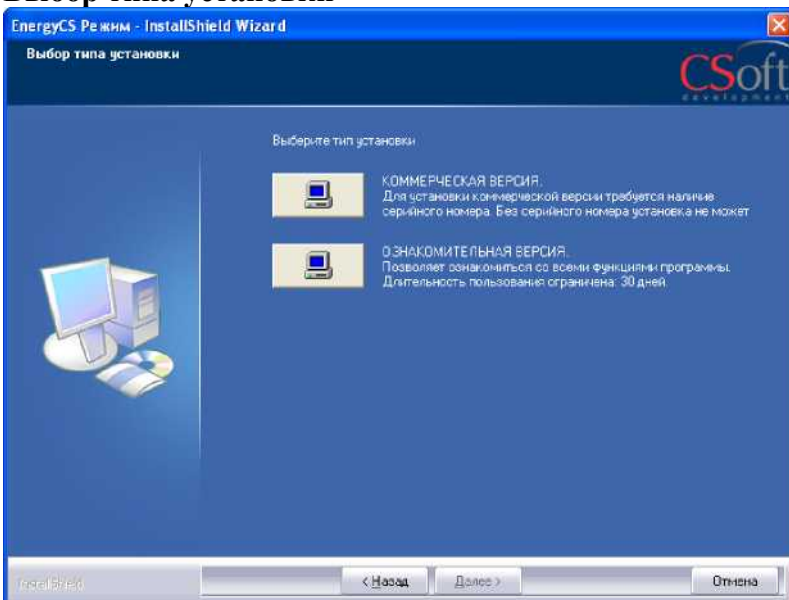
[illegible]

EnergyCS Режим - InstallShield Wizard

Выбор типа установки

CSoft
development

Выберите тип установки

КОММЕРЧЕСКАЯ ВЕРСИЯ.
Для установки коммерческой версии требуется наличие серийного номера. Без серийного номера установка не может

ОЗНАКОМИТЕЛЬНАЯ ВЕРСИЯ.
Позволяет ознакомиться со всеми функциями програмы. Длительность пользования ограничена: 30 дней.

InstallShield

< Назад

Далее >

Отмена